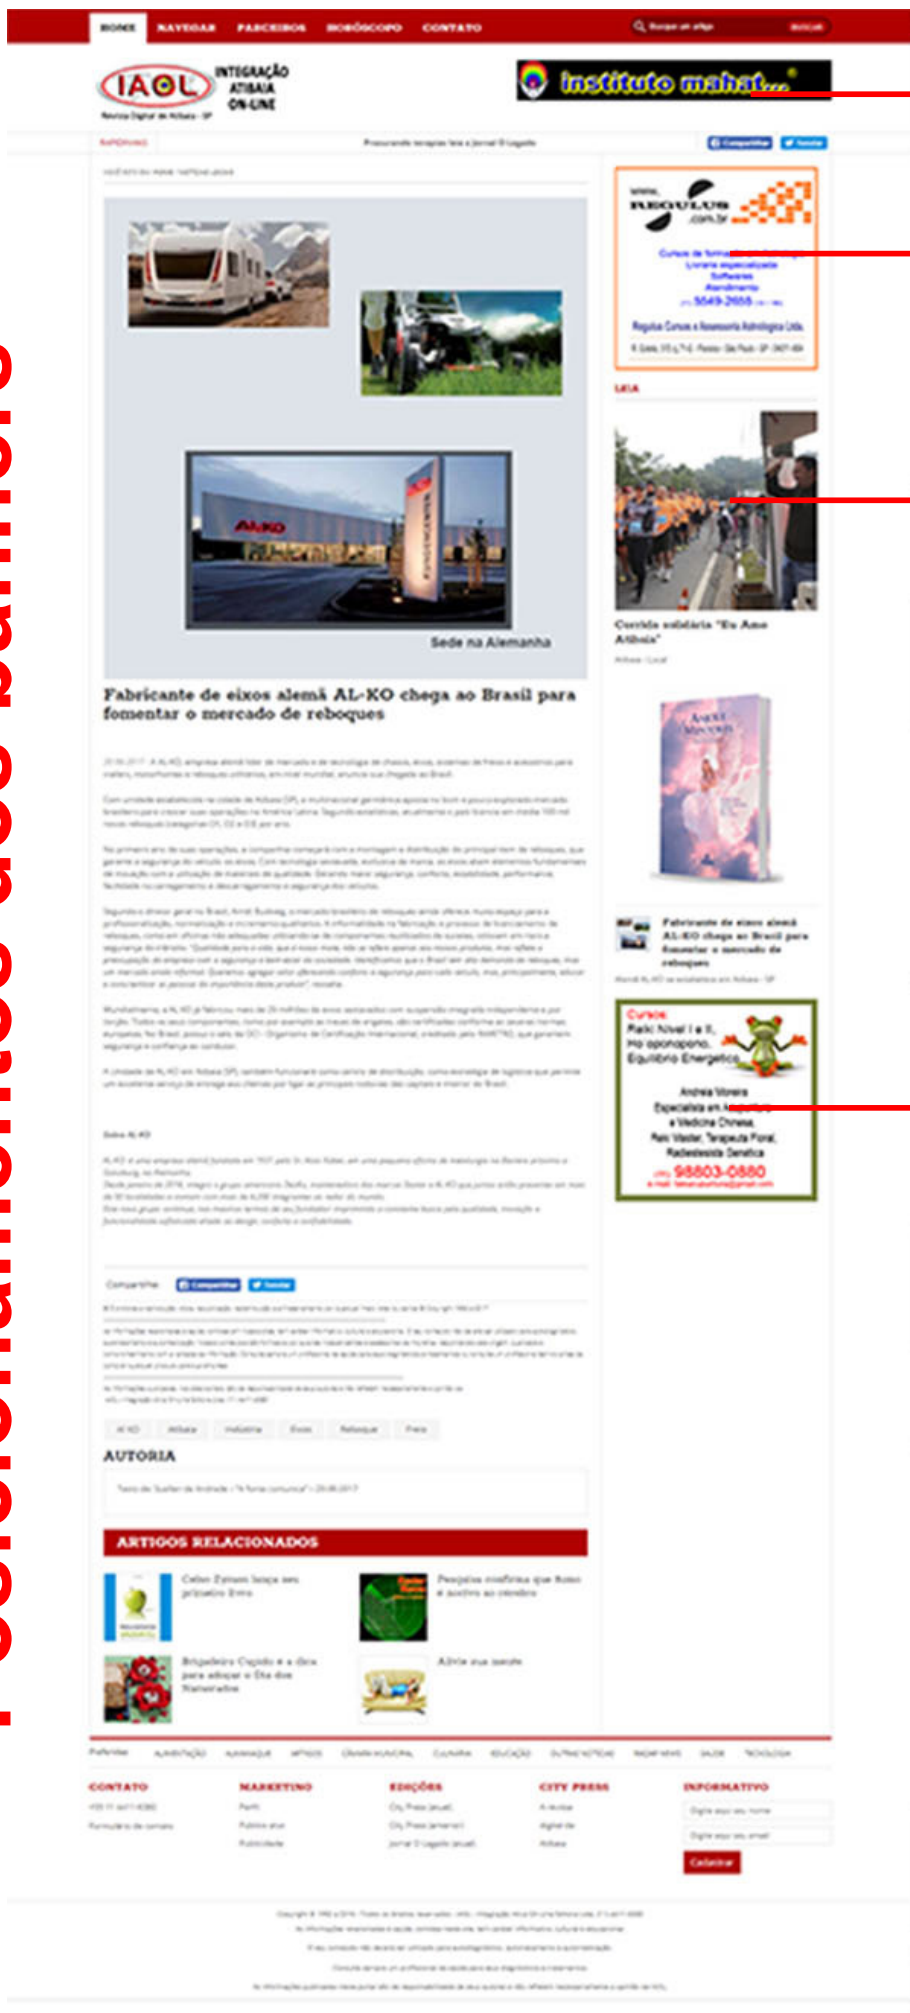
HOME NAVEGAR PARCEIROS HORÓSCOPO CONTATO

IAOL INTEGRAÇÃO ATIBAIA ON-LINE

instituto mahat...

Fabricante de eixos alemã AL-KO chega ao Brasil para fomentar o mercado de reboques

Sede na Alemanha

Corrida solidária "Eu Amo Atibaia"

Fabricante de eixos alemã AL-KO chega ao Brasil para fomentar o mercado de reboques

Cursos Reiki Nível I e II, Ho'oponopono, Equilíbrio Energético

Andrea Moreira

(11) 98803-0880

AUTORIA

ARTIGOS RELACIONADOS

CONTATO MARKETING EDIÇÕES CITY PRESS INFORMATIVO

Cadastrar

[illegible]